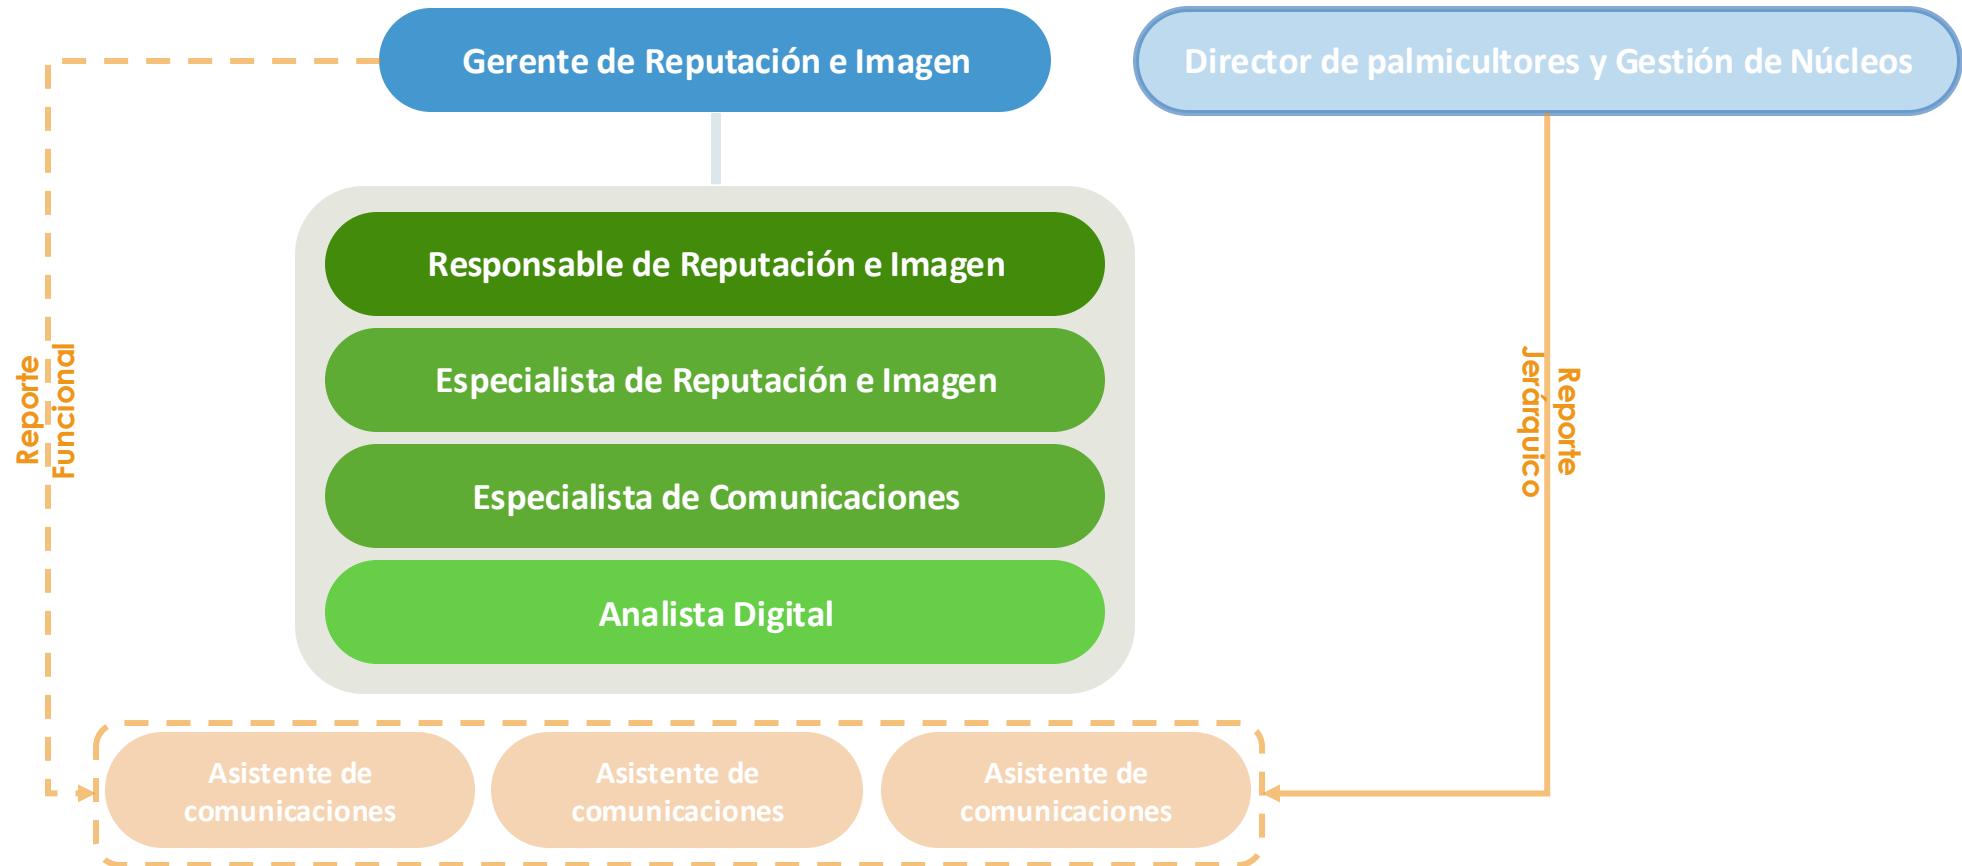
Gerente de Reputación e Imagen

Director de palmicultores y Gestión de Núcleos

Reporte Funcional

Responsable de Reputación e Imagen

Especialista de Reputación e Imagen

Especialista de Comunicaciones

Analista Digital

Reporte Jerárquico

Asistente de comunicaciones

Asistente de comunicaciones

Asistente de comunicaciones